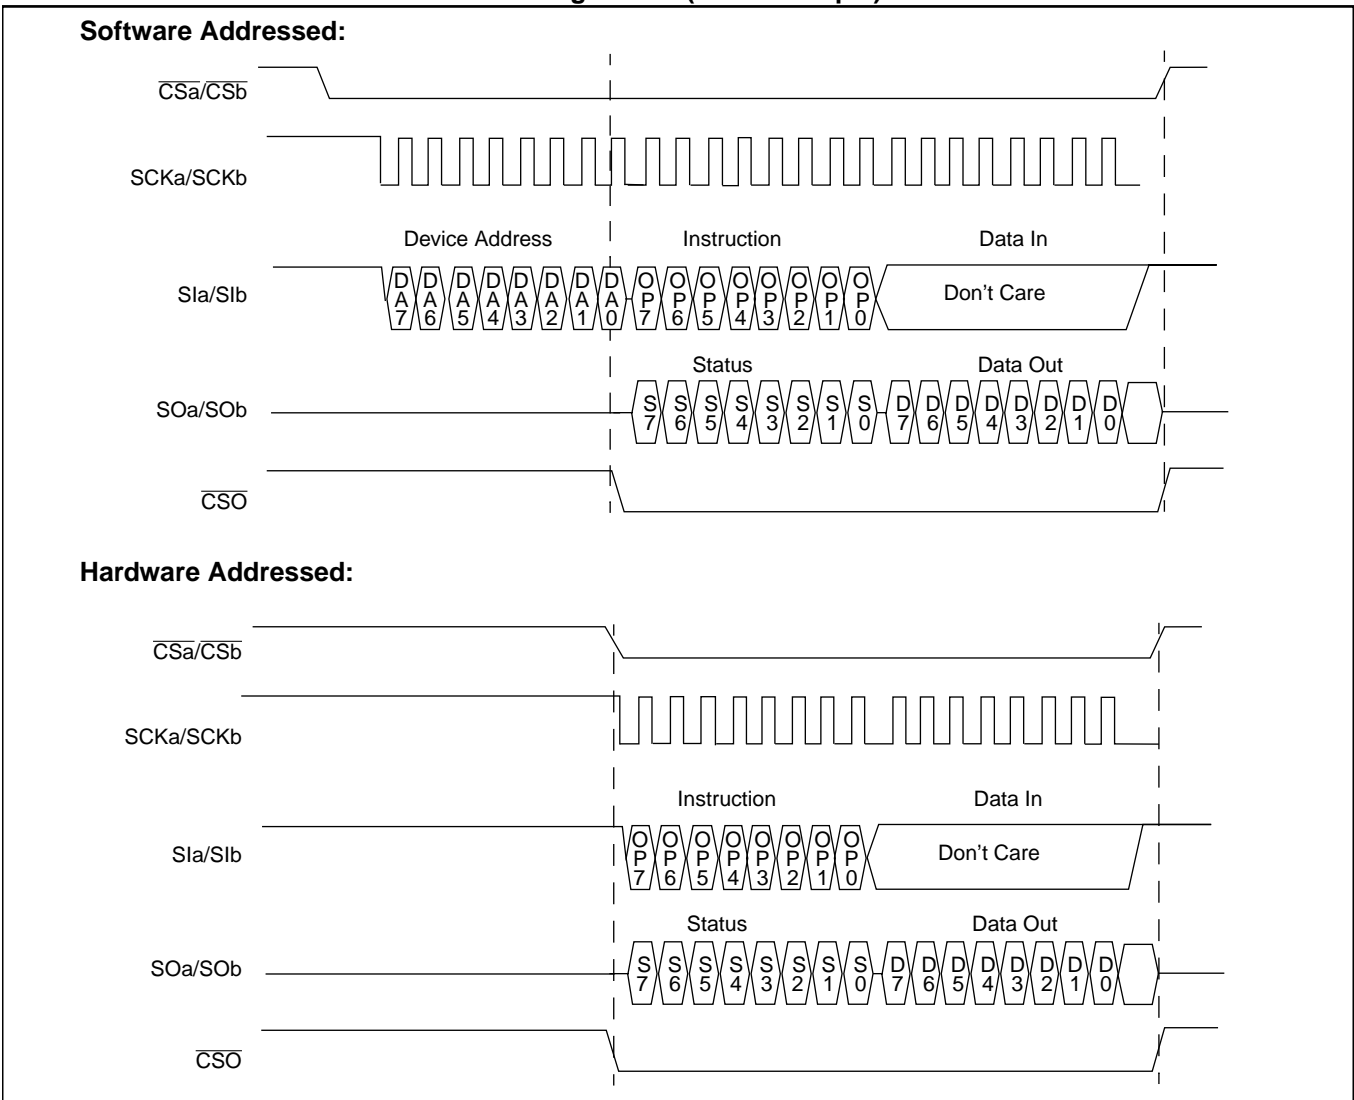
Software Addressed:

$\overline{CSa}/\overline{CSb}$

SCKa/SCKb

Device Address

Instruction

Data In

SIa/SIb

DA7 DA6 DA5 DA4 DA3 DA2 DA1 DA0 OP7 OP6 OP5 OP4 OP3 OP2 OP1 OP0

Don't Care

Status

Data Out

SOa/SOb

S7 S6 S5 S4 S3 S2 S1 S0 D7 D6 D5 D4 D3 D2 D1 D0

$\overline{CSO}$

Hardware Addressed:

$\overline{CSa}/\overline{CSb}$

SCKa/SCKb

Instruction

Data In

SIa/SIb

OP7 OP6 OP5 OP4 OP3 OP2 OP1 OP0

Don't Care

Status

Data Out

SOa/SOb

S7 S6 S5 S4 S3 S2 S1 S0 D7 D6 D5 D4 D3 D2 D1 D0

$\overline{CSO}$